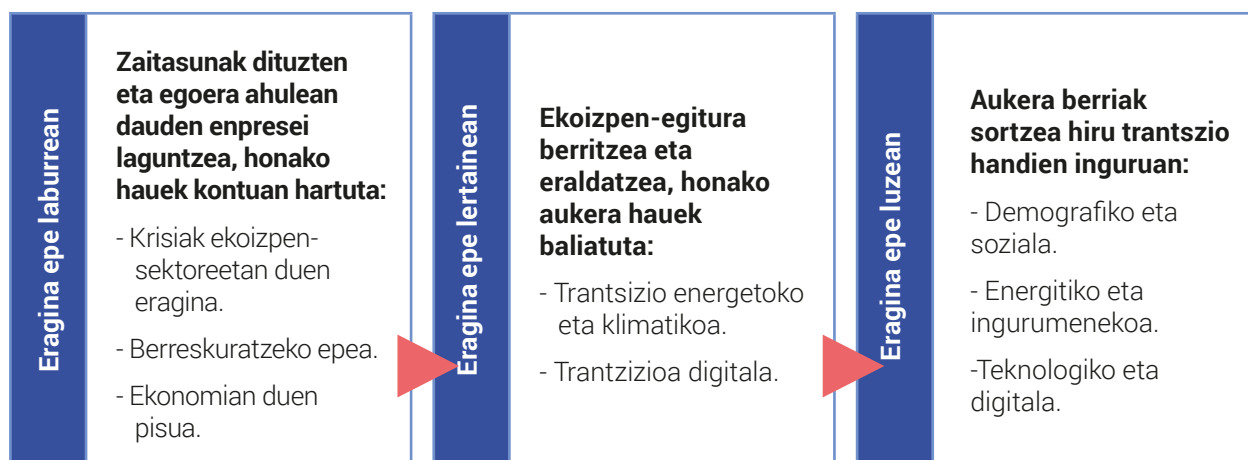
Eragina epe laburrean

Zaitasunak dituzten eta egoera ahulean dauden enpresei laguntzea, honako hauek kontuan hartuta:

- Krisiak ekoizpensektoreetan duen eragina.

- Berreskuratzeko epea.

- Ekonomian duen pisua.

Eragina epe lertainean

Ekoizpen-egitura berritzea eta eraldatzea, honako aukera hauek baliatuta:

- Trantsizio energetoko eta klimatikoa.

- Trantzizioa digitala.

Eragina epe luzean

Aukera berriak sortzea hiru trantsizio handien inguruan:

- Demografiko eta soziala.

- Energitiko eta ingurumenekoa.

-Teknologiko eta digitala.